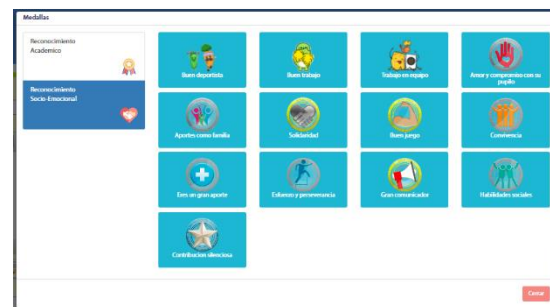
Medallas

Reconocimiento Academico

Reconocimiento Socio-Emocional

Buen deportista

Buen trabajo

Trabajo en equipo

Amor y compromiso con su pupilo

Aportes como familia

Solidaridad

Buen juego

Convivencia

Eres un gran aporte

Esfuerzo y perseverancia

Gran comunicador

Habilidades sociales

Contribucion silenciosa

Cerrar